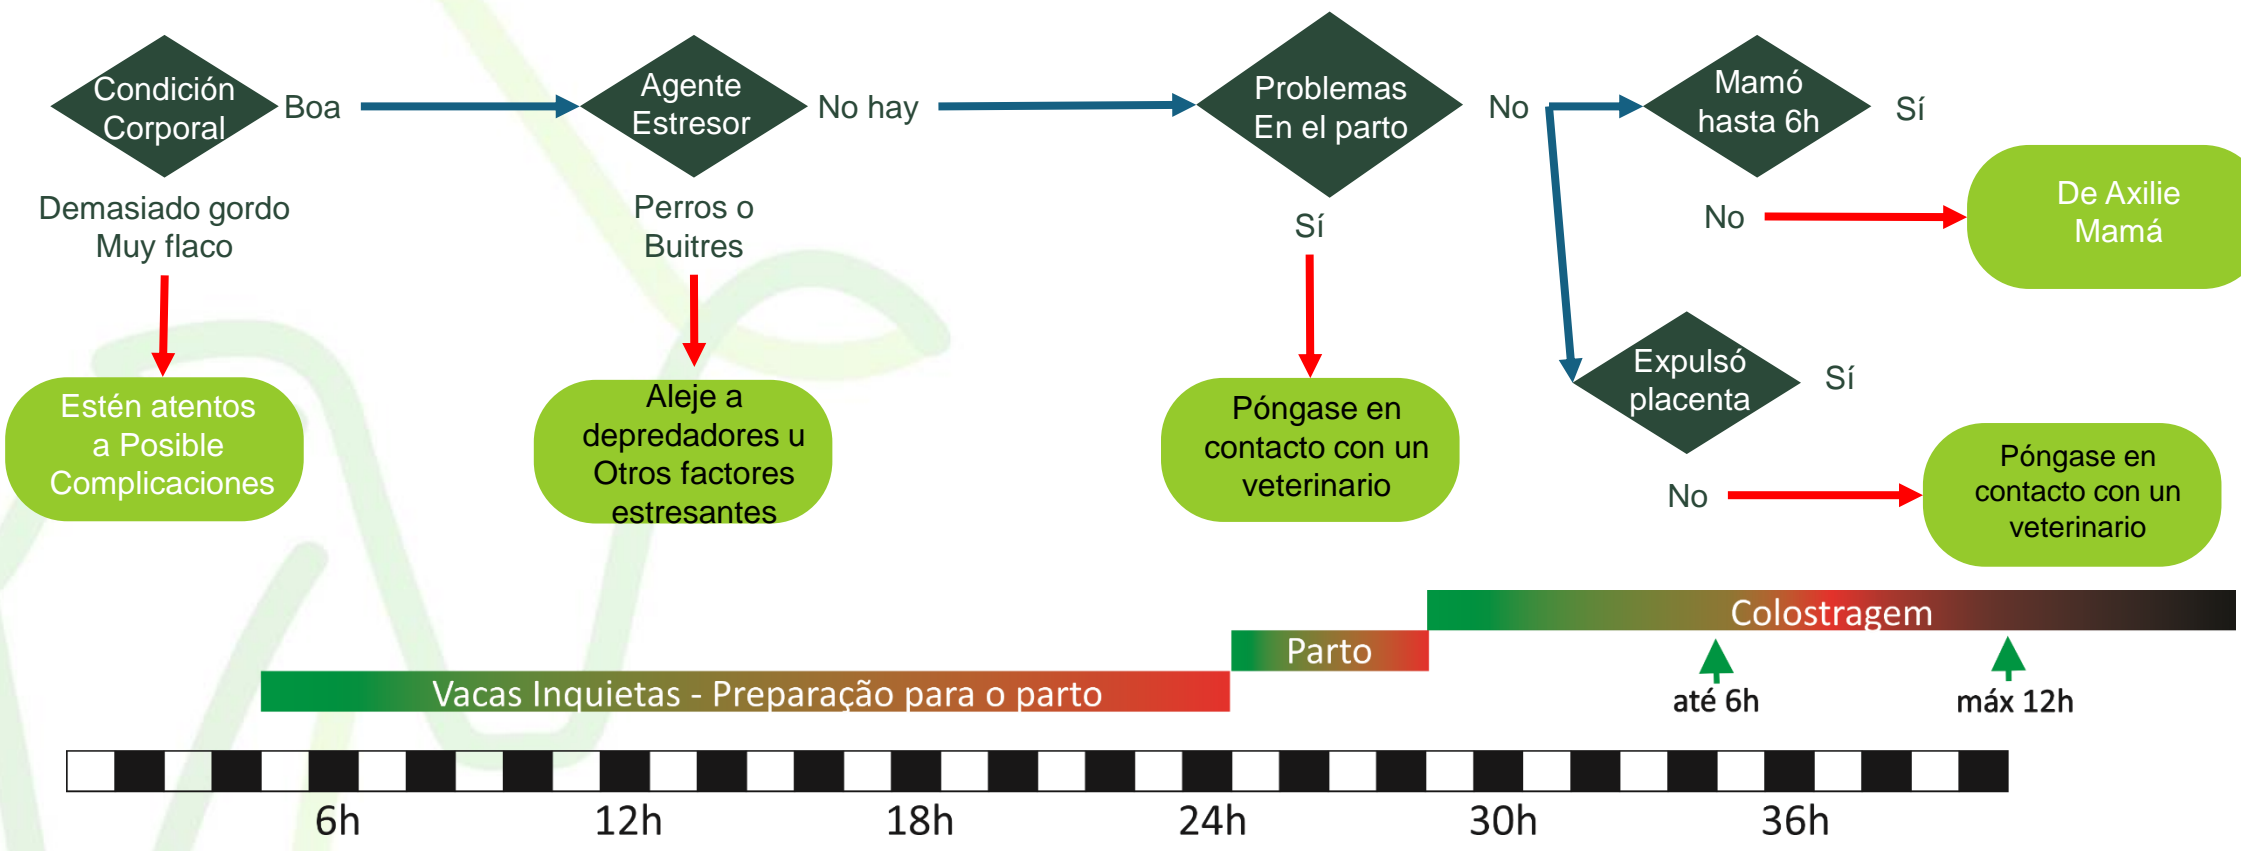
Condición Corporal

Boa

Agente Estresor

No hay

Problemas En el parto

No

Mamó hasta 6h

Sí

Demasiado gordo
Muy flaco

Perros o Buitres

Sí

No

De Axilie Mamá

Estén atentos a Posible Complicaciones

Aleje a depredadores u Otros factores estresantes

Póngase en contacto con un veterinario

Expulsó placenta

Sí

No

Póngase en contacto con un veterinario

Colostragem

Parto

Vacas Inquietas - Preparação para o parto

até 6h

máx 12h

6h

12h

18h

24h

30h

36h